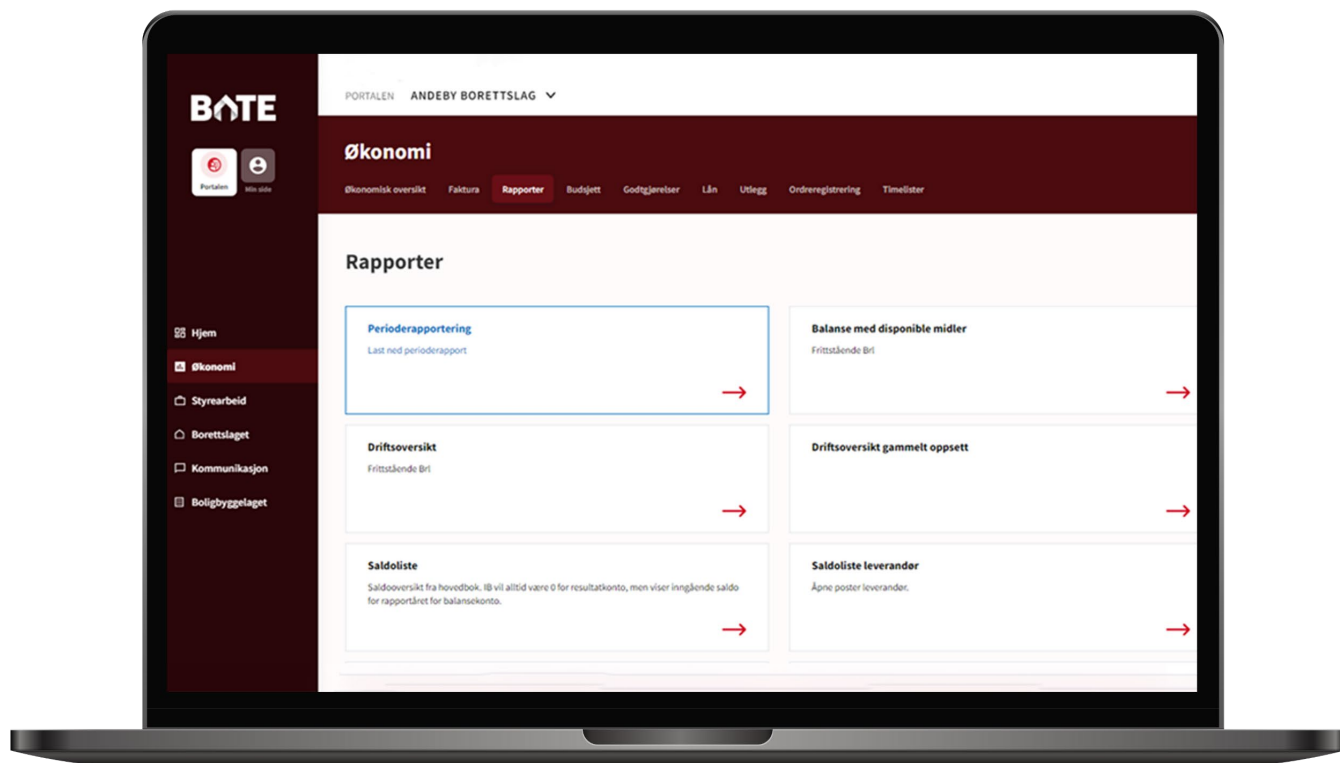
BATE

Portalen

Min side

Hjem

Økonomi

Styrearbeid

Borettslaget

Kommunikasjon

Boligbyggelaget

PORTALEN ANDEBY BORETTSLAG

Økonomi

Økonomisk oversikt Faktura Rapporter Budsjett Godtgjørelser Lån Utlegg Ordreregistrering Timelister

Rapporter

Perioderapportering
Last ned perioderapport
→

Balanse med disponible midler
Frittstående Brl
→

Driftsoversikt
Frittstående Brl
→

Driftsoversikt gammelt oppsett
→

Saldoliste
Saldooversikt fra hovedbok. IB vil alltid være 0 for resultatkonto, men viser inngående saldo for rapportåret for balansekonto.
→

Saldoliste leverandør
Åpne poster leverandør.
→